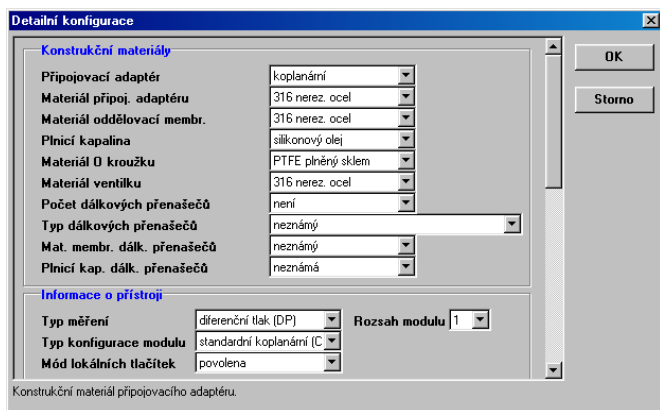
Detailní konfigurace

Konstrukční materiály

Připojovací adaptér | koplanární
Materiál připoj. adaptéru | 316 nerez. ocel
Materiál oddělovací membr. | 316 nerez. ocel
Plnicí kapalina | silikonový olej
Materiál O kroužku | PTFE plněný sklem
Materiál ventilku | 316 nerez. ocel
Počet dálkových přenašečů | není
Typ dálkových přenašečů | neznámý
Mat. membr. dálk. přenašečů | neznámý
Plnicí kap. dálk. přenašečů | neznámá

Informace o přístroji

Typ měření | diferenční tlak (DP)
Rozsah modulu | 1
Typ konfigurace modulu | standardní koplanární (C
Mód lokálních tlačítek | povolena

OK
Storno

Konstrukční materiál připojovacího adaptéru.